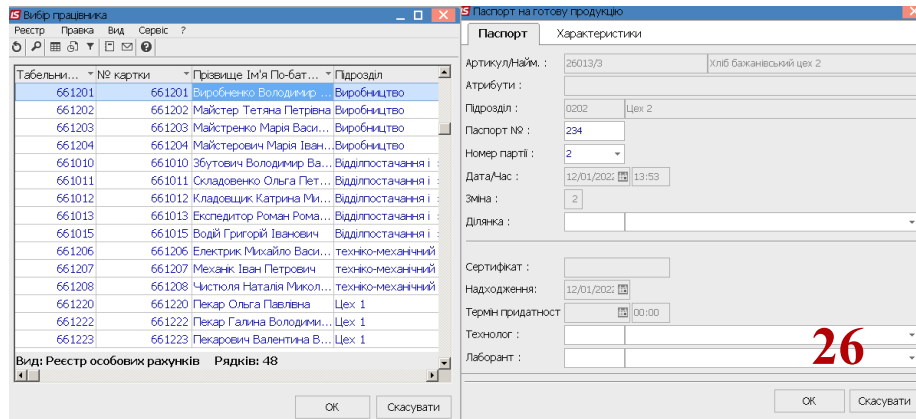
IS Вибір працівника

Реєстр Правка Вид Сервіс ?

| Табельни... | № картки | Прізвище Ім'я По-бат... | Підрозділ |
|---|---|---|---|
| 661201 | 661201 | Виробненко Володимир ... | Виробництво |
| 661202 | 661202 | Майстер Тетяна Петрівна | Виробництво |
| 661203 | 661203 | Майстренко Марія Васи... | Виробництво |
| 661204 | 661204 | Майстерович Марія Іван... | Виробництво |
| 661010 | 661010 | Збутович Володимир Ва... | Відділпостачання і |
| 661011 | 661011 | Складовенко Ольга Пет... | Відділпостачання і |
| 661012 | 661012 | Кладовщик Катрина Ми... | Відділпостачання і |
| 661013 | 661013 | Експедитор Роман Рома... | Відділпостачання і |
| 661015 | 661015 | Водій Григорій Іванович | Відділпостачання і |
| 661206 | 661206 | Електрик Михайло Васи... | техніко-механічний |
| 661207 | 661207 | Механік Іван Петрович | техніко-механічний |
| 661208 | 661208 | Чистюля Наталія Микол... | техніко-механічний |
| 661220 | 661220 | Пекар Ольга Павлівна | Цех 1 |
| 661222 | 661222 | Пекар Галина Володими... | Цех 1 |
| 661223 | 661223 | Пекарович Валентина В... | Цех 1 |

Вид: Реєстр особових рахунків Рядків: 48

ОК Скасувати

IS Паспорт на готову продукцію

Паспорт Характеристики

Артикул/Найм. : 26013/3 Хліб бажанівський цех 2

Атрибути :

Підрозділ : 0202 Цех 2

Паспорт № : 234

Номер партії : 2

Дата/Час : 12/01/2022 13:53

Зміна : 2

Ділянка :

Сертифікат :

Надходження : 12/01/2022

Термін придатності 00:00

Технолог :

Лаборант :

26

ОК Скасувати